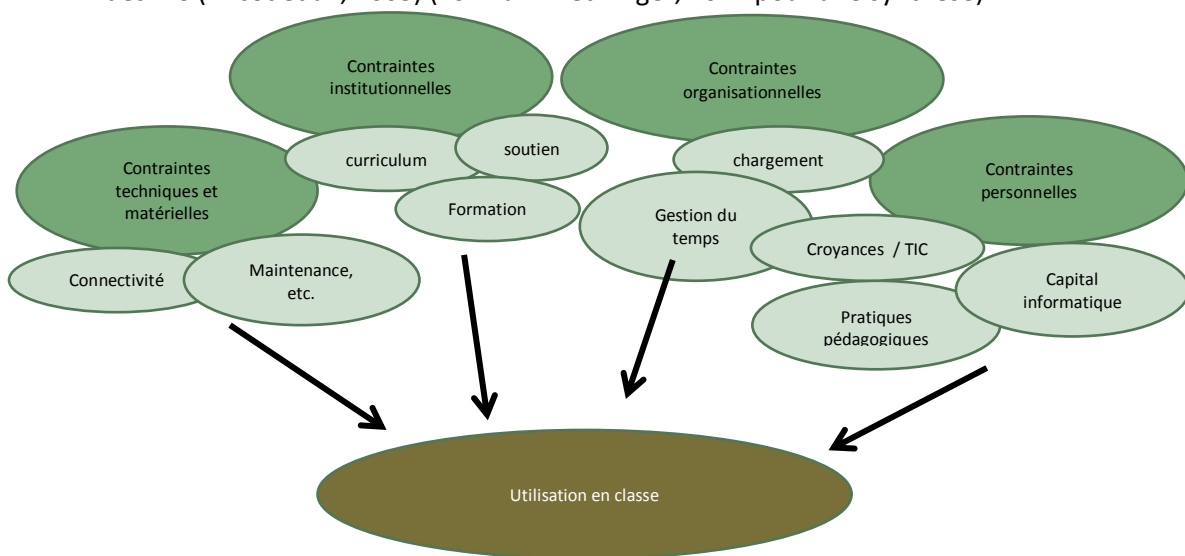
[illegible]

Contraintes institutionnelles

Contraintes organisationnelles

Contraintes techniques et matérielles

curriculum

soutien

chargement

Contraintes personnelles

Formation

Gestion du temps

Croyances / TIC

Connectivité

Maintenance, etc.

Capital informatique

Pratiques pédagogiques

Utilisation en classe